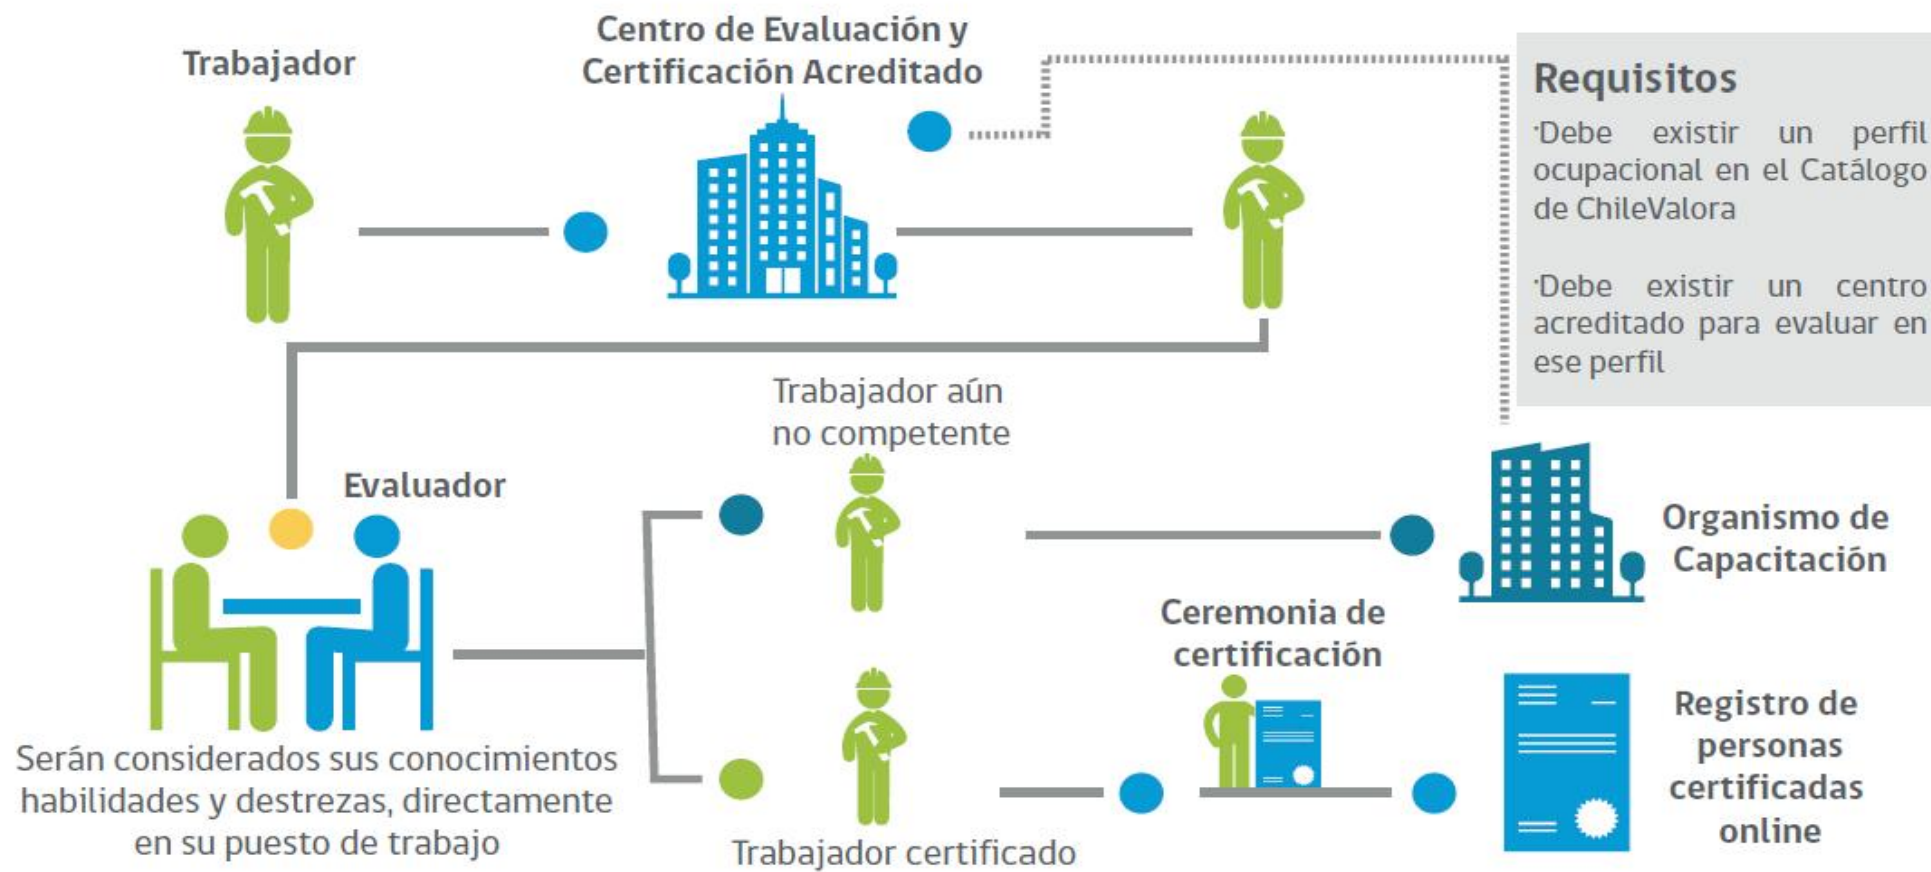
Trabajador

Centro de Evaluación y Certificación Acreditado

Requisitos

·Debe existir un perfil ocupacional en el Catálogo de ChileValora

·Debe existir un centro acreditado para evaluar en ese perfil

Trabajador aún no competente

Evaluador

Organismo de Capacitación

Ceremonia de certificación

Registro de personas certificadas online

Serán considerados sus conocimientos habilidades y destrezas, directamente en su puesto de trabajo

Trabajador certificado